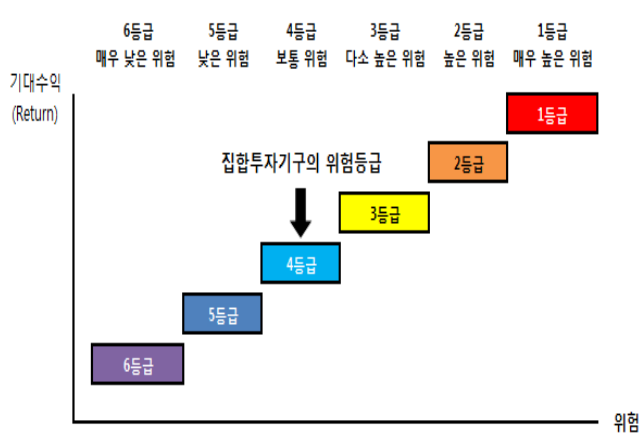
6등급
매우 낮은 위험

5등급
낮은 위험

4등급
보통 위험

3등급
다소 높은 위험

2등급
높은 위험

1등급
매우 높은 위험

기대수익
(Return)

1등급

2등급

집합투자기구의 위험등급

3등급

4등급

5등급

6등급

위험